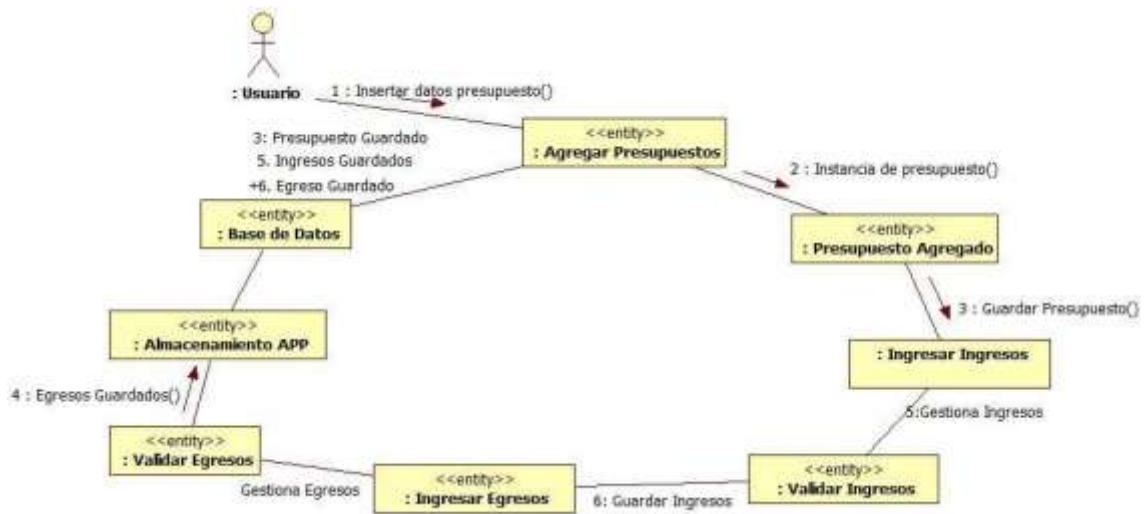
: Usuario

1 : Insertar datos presupuesto()

3: Presupuesto Guardado
5. Ingresos Guardados
+6. Egreso Guardado

<<entity>>
: Agregar Presupuestos

2 : Instancia de presupuesto()

<<entity>>
: Base de Datos

<<entity>>
: Presupuesto Agregado

3 : Guardar Presupuesto()

<<entity>>
: Almacenamiento APP

: Ingresar Ingresos

4 : Egresos Guardados()

5:Gestiona Ingresos

<<entity>>
: Validar Egresos

Gestiona Egresos

<<entity>>
: Ingresar Egresos

6: Guardar Ingresos

<<entity>>
: Validar Ingresos